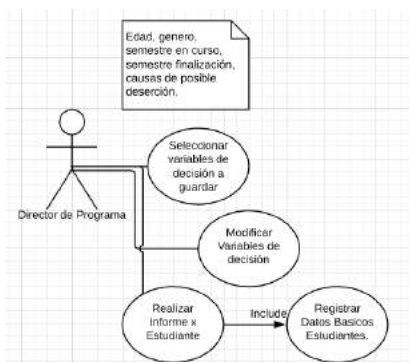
Edad, genero, semestre en curso, semestre finalización, causas de posible deserción.

Director de Programa

Seleccionar variables de decisión a guardar

Modificar Variables de decisión

Realizar Informe x Estudiante

Include

Registrar Datos Basicos Estudiantes.